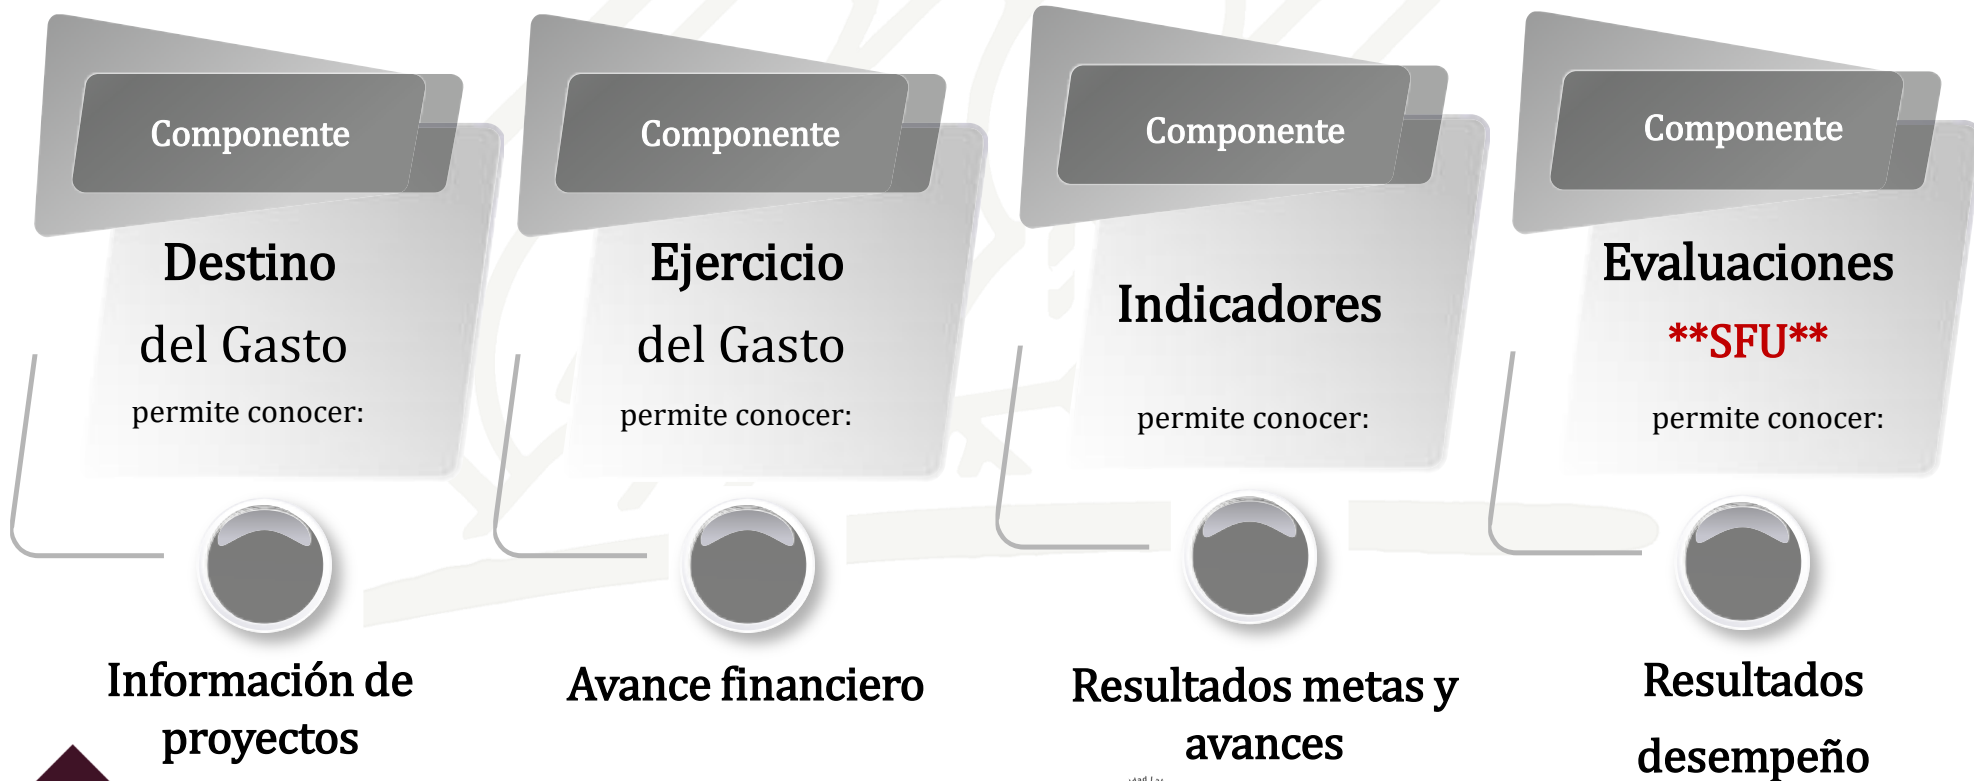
Componente

Destino

del Gasto

permite conocer:

Información de proyectos

Componente

Ejercicio

del Gasto

permite conocer:

Avance financiero

Componente

Indicadores

permite conocer:

Resultados metas y avances

Componente

Evaluaciones

**SFU**

permite conocer:

Resultados desempeño